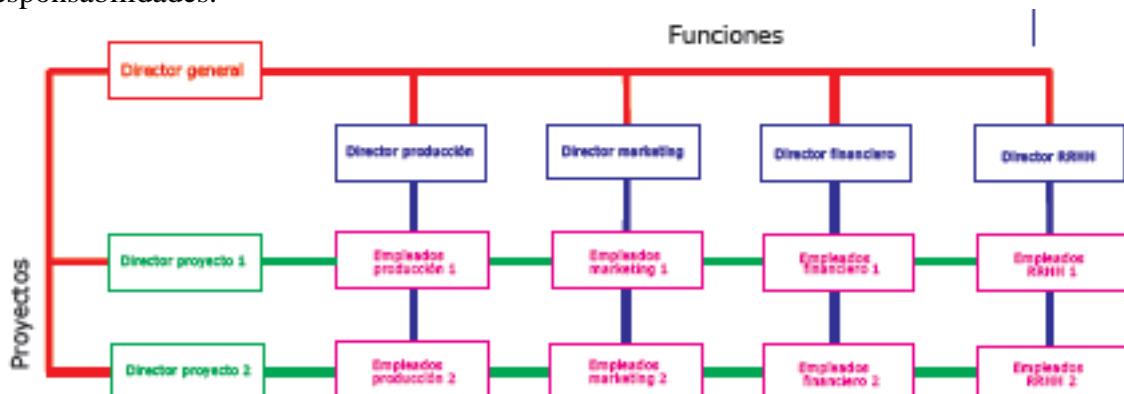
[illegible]sponsabilidades.

Funciones

Director general

Director producción

Director marketing

Director financiero

Director RRHH

Proyectos

Director proyecto 1

Empleados producción 1

Empleados marketing 1

Empleados financiero 1

Empleados RRHH 1

Director proyecto 2

Empleados producción 2

Empleados marketing 2

Empleados financiero 2

Empleados RRHH 2